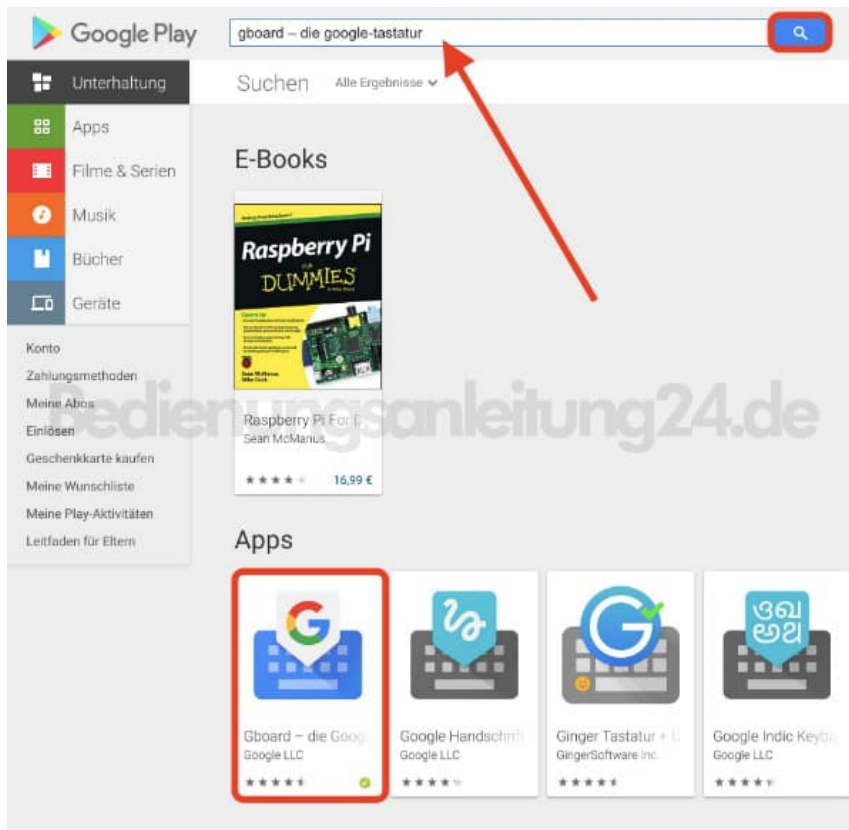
Google Play

gboard – die google-tastatur

Unterhaltung
Apps
Filme & Serien
Musik
Bücher
Geräte

Konto
Zahlungsmethoden
Meine Abos
Einlösen
Geschenkkarte kaufen
Meine Wunschliste
Meine Play-Aktivitäten
Leitfaden für Eltern

Suchen
Alle Ergebnisse

E-Books

Raspberry Pi
DUMMIES

Raspberry Pi For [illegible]
Sean McManus
16,99 €

Bedienungsanleitung24.de

Apps

Gboard – die Goog
Google LLC

Google Handschri
Google LLC

Ginger Tastatur + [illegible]
GingerSoftware Inc.

Google Indic Keybo
Google LLC